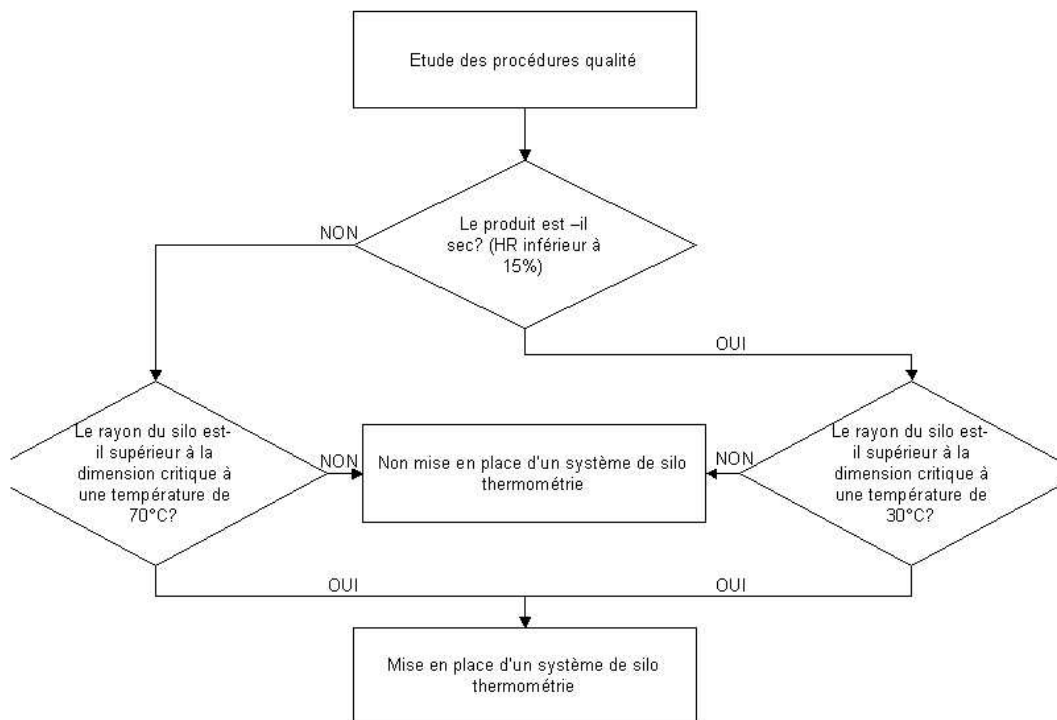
Etude des procédures qualité

Le produit est –il sec? (HR inférieur à 15%)

NON

OUI

Le rayon du silo est-il supérieur à la dimension critique à une température de 70°C?

NON

Non mise en place d'un système de silo thermométrie

NON

Le rayon du silo est-il supérieur à la dimension critique à une température de 30°C?

OUI

OUI

Mise en place d'un système de silo thermométrie